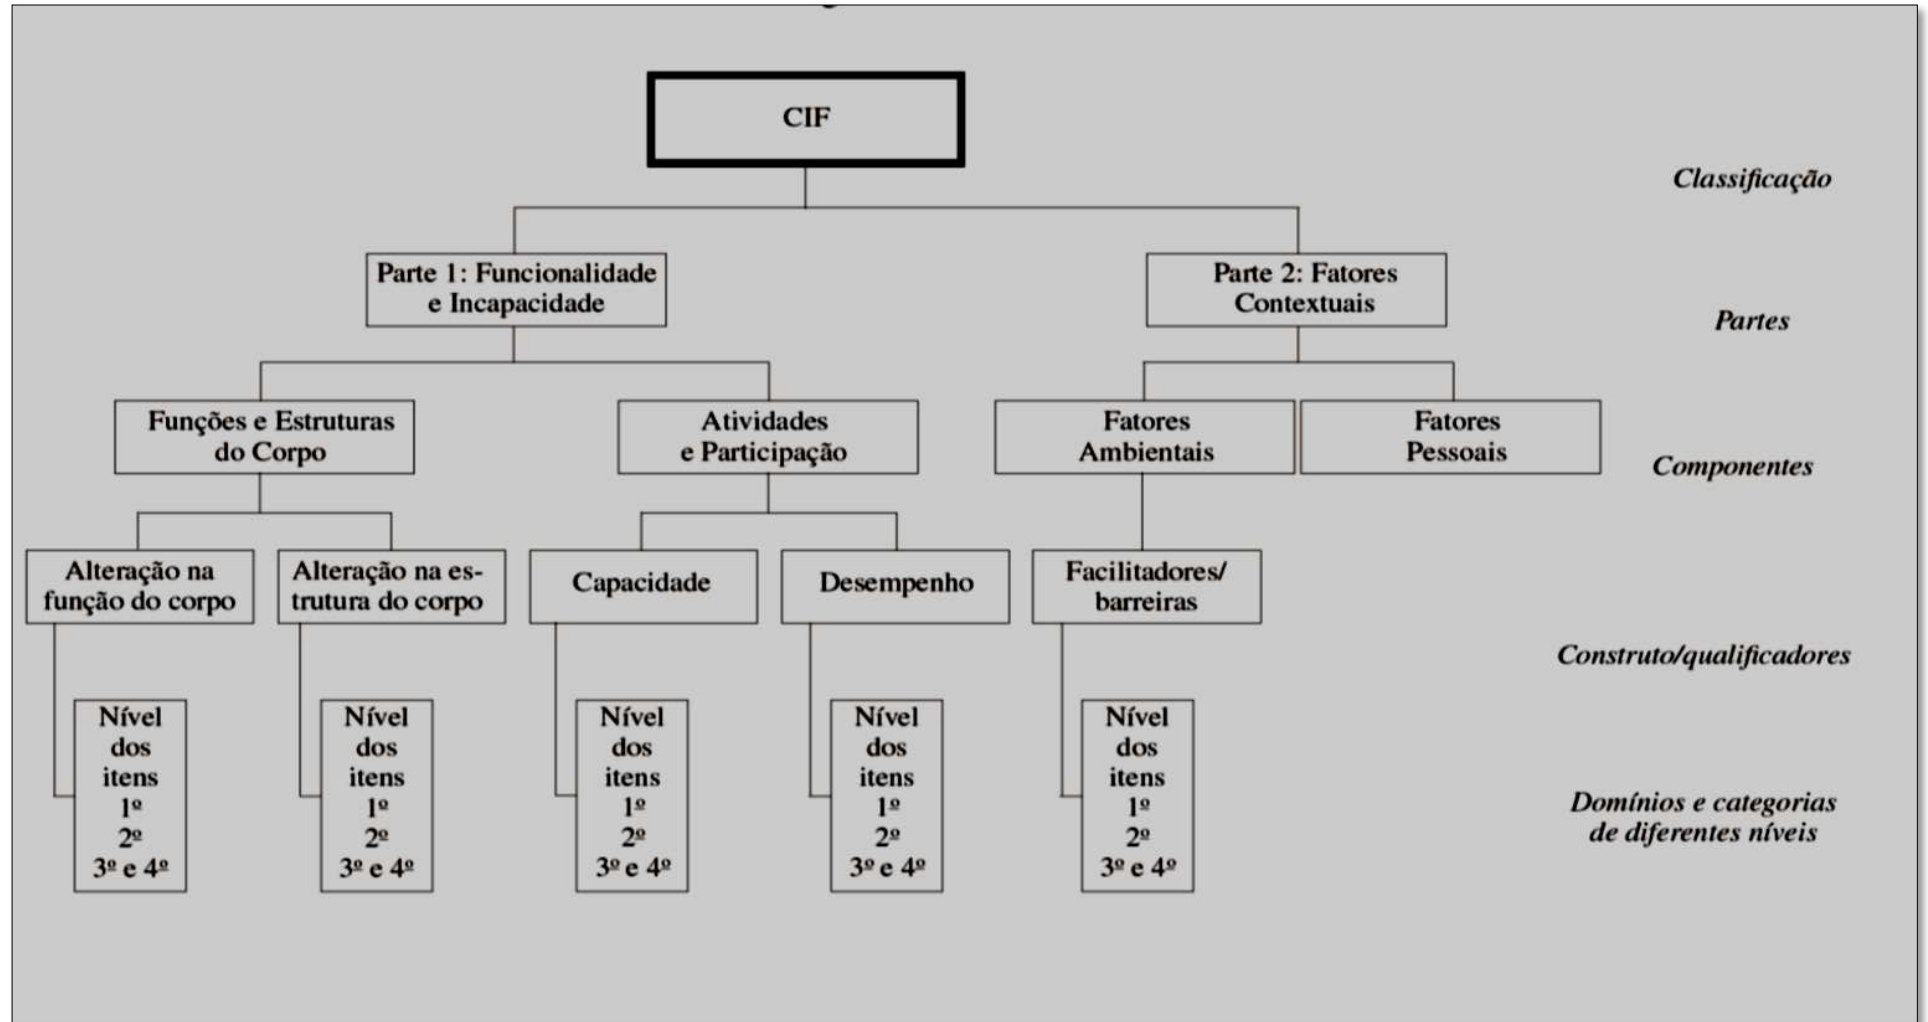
CIF

Classificação

Parte 1: Funcionalidade e Incapacidade

Parte 2: Fatores Contextuais

Partes

Funções e Estruturas do Corpo

Atividades e Participação

Fatores Ambientais

Fatores Pessoais

Componentes

Alteração na função do corpo

Alteração na estrutura do corpo

Capacidade

Desempenho

Facilitadores/ barreiras

Construto/qualificadores

Nível dos itens 1º 2º 3º e 4º

Nível dos itens 1º 2º 3º e 4º

Nível dos itens 1º 2º 3º e 4º

Nível dos itens 1º 2º 3º e 4º

Nível dos itens 1º 2º 3º e 4º

Domínios e categorias de diferentes níveis